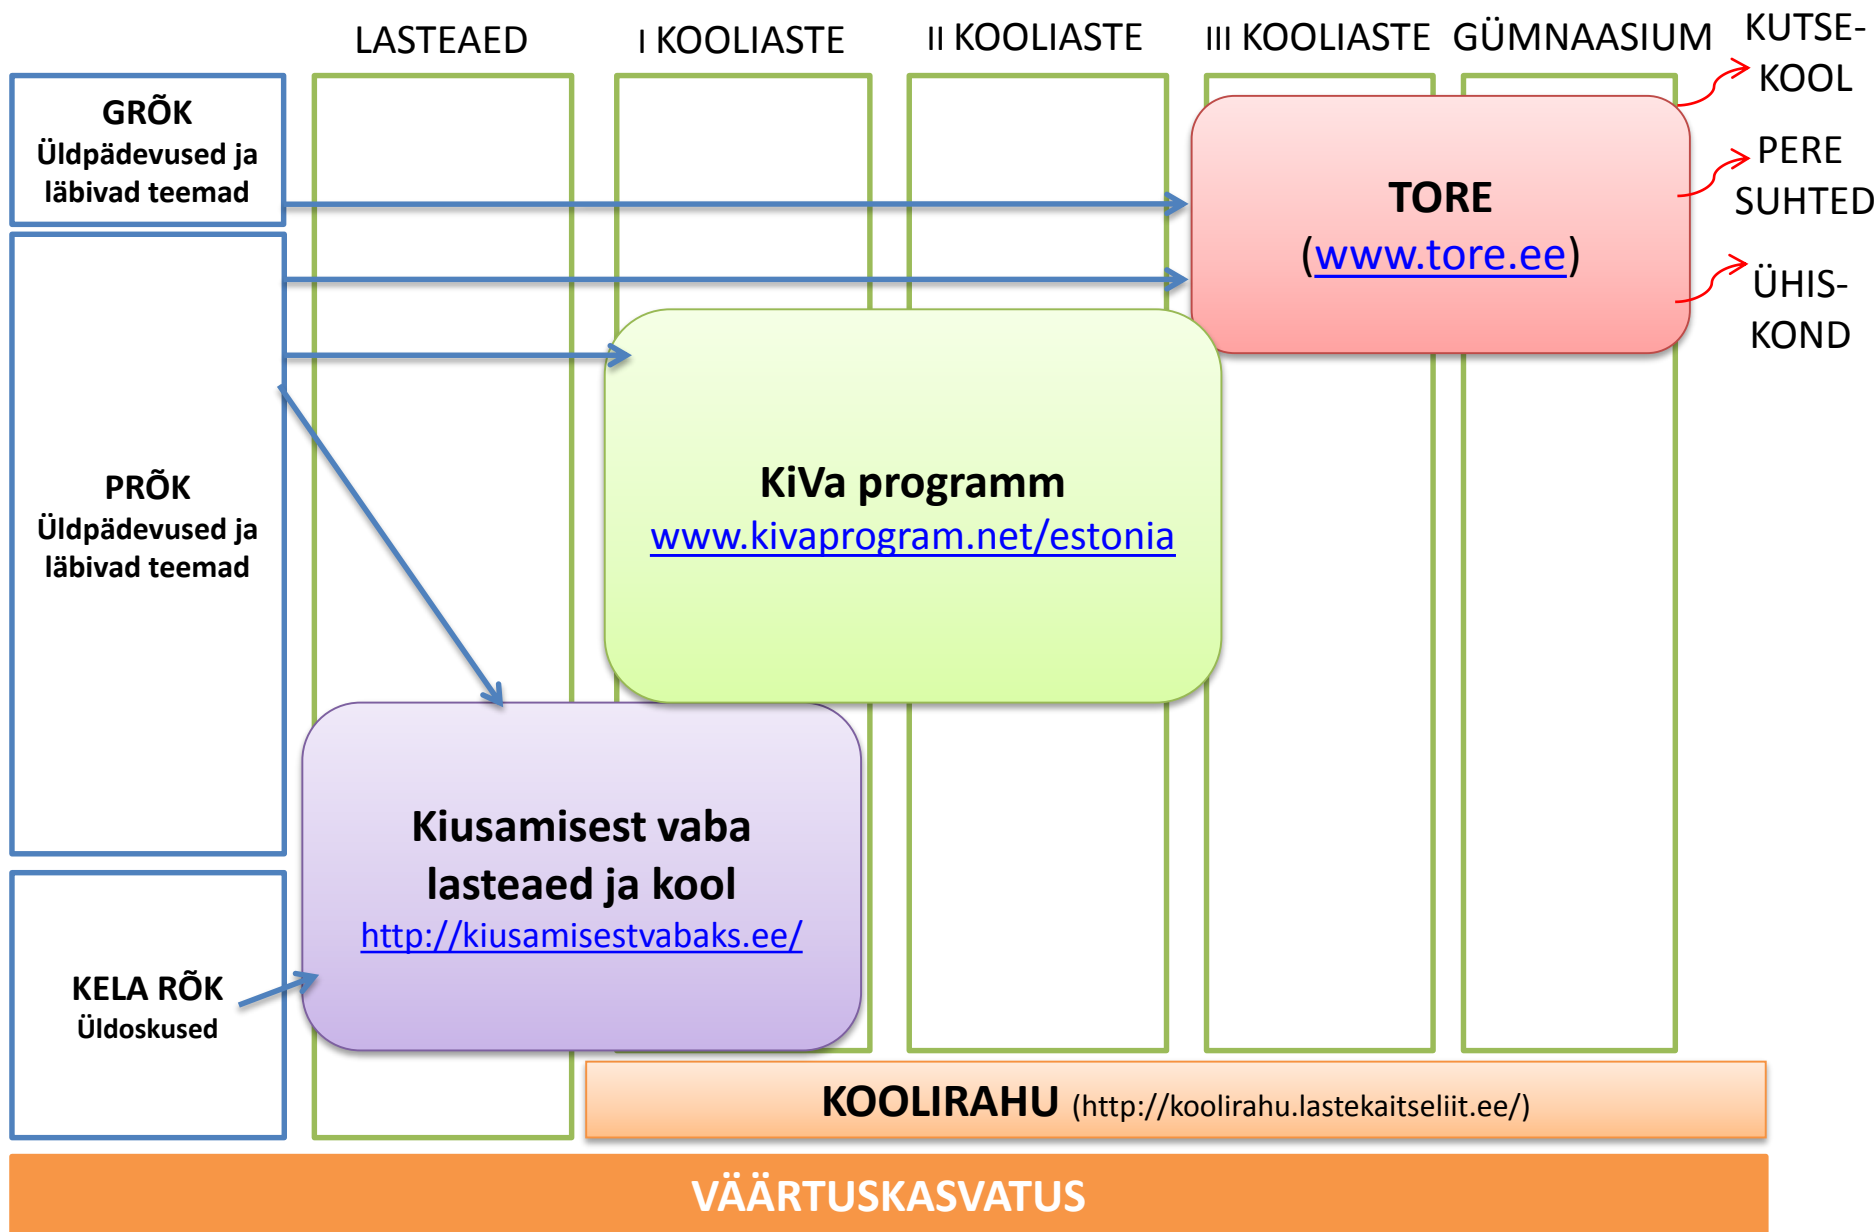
LASTEAED

I KOOLIASTE

II KOOLIASTE

III KOOLIASTE

GÜMNAASIUM

KUTSEKOOL

PERE SUHTED

ÜHISKOND

GRÕK
Üldpädevused ja läbivad teemad

PRÕK
Üldpädevused ja läbivad teemad

KELA RÕK
Üldoskused

TORE
(www.tore.ee)

KiVa programm
www.kivaprogram.net/estonia

Kiusamisest vaba lasteaed ja kool
http://kiusamisestvabaks.ee/

KOOLIRAHU (http://koolirahu.lastekaitseliit.ee/)

VÄÄRTUSKASVATUS